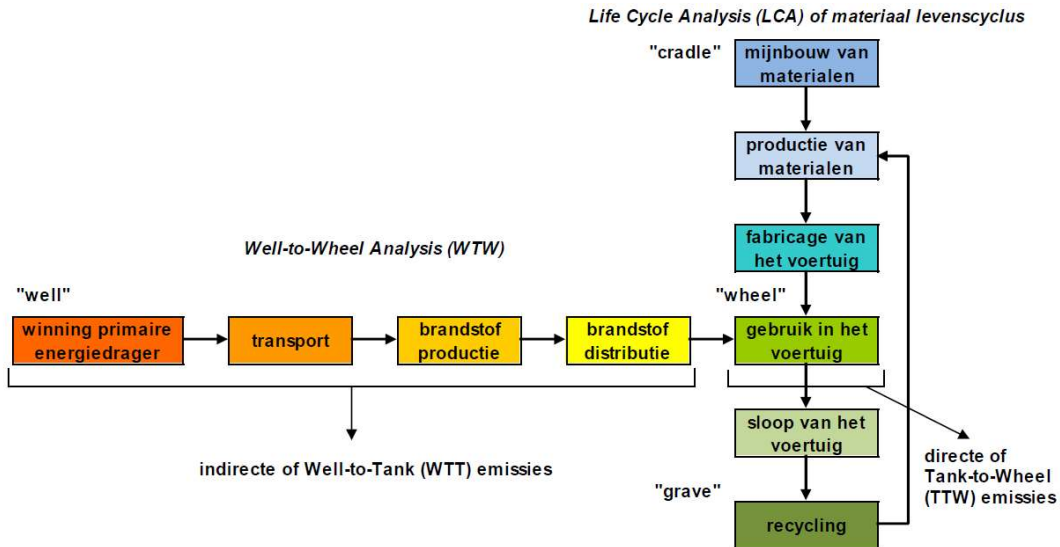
Life Cycle Analysis (LCA) of materiaal levenscyclus

"cradle"

mijnbouw van materialen

productie van materialen

fabricage van het voertuig

Well-to-Wheel Analysis (WTW)

"well"

"wheel"

winning primaire energiedrager

transport

brandstof productie

brandstof distributie

gebruik in het voertuig

sloop van het voertuig

indirecte of Well-to-Tank (WTT) emissies

directe of Tank-to-Wheel (TTW) emissies

"grave"

recycling